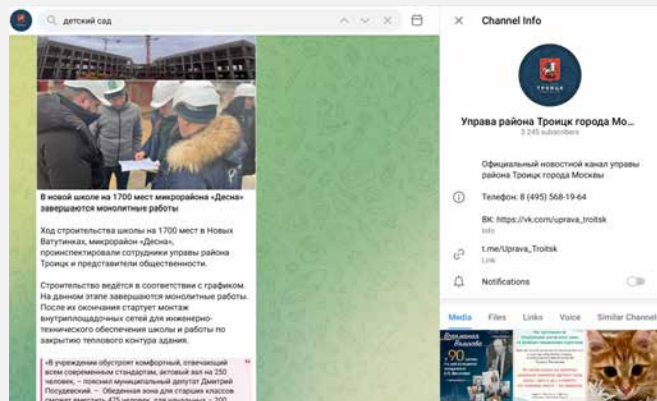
детский сад

В новой школе на 1700 мест микрорайона «Десна» завершаются монолитные работы

Ход строительства школы на 1700 мест в Новых Ватутинках, микрорайон «Десна», проинспектировали сотрудники управы района Троицк и представители общественности.

Строительство ведётся в соответствии с графиком. На данном этапе завершаются монолитные работы. После их окончания стартует монтаж внутриплощадочных сетей для инженерно-технического обеспечения школы и работы по закрытию теплового контура здания.

«В учреждении обустроят комфортный, отвечающий всем современным стандартам, актовый зал на 250 человек, – пояснил муниципальный депутат Дмитрий Посудевский. – Обеденная зона для старших классов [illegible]

Channel Info

ТРОИЦК

Управа района Троицк города Мо...

3 245 subscribers

Официальный новостной канал управы района Троицк города Москвы

Телефон: 8 (495) 568-19-64

ВК: https://vk.com/uprava_troitsk
Info

t.me/Uprava_Troitsk
Link

Notifications

Media Files Links Voice Similar Channel

90